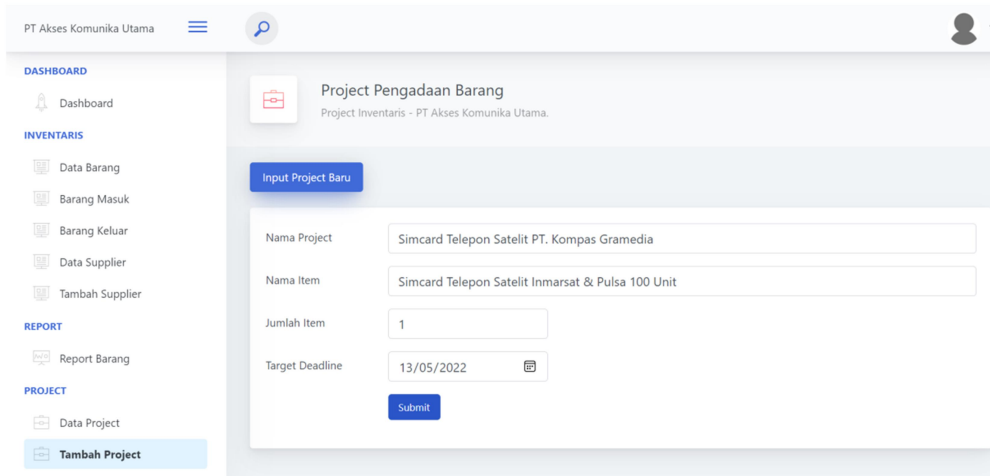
PT Akses Komunika Utama

DASHBOARD

Dashboard

INVENTARIS

Data Barang

Barang Masuk

Barang Keluar

Data Supplier

Tambah Supplier

REPORT

Report Barang

PROJECT

Data Project

Tambah Project

Project Pengadaan Barang

Project Inventaris - PT Akses Komunika Utama.

Input Project Baru

Nama Project
Simcard Telepon Satelit PT. Kompas Gramedia

Nama Item
Simcard Telepon Satelit Inmarsat & Pulsa 100 Unit

Jumlah Item
1

Target Deadline
13/05/2022

Submit